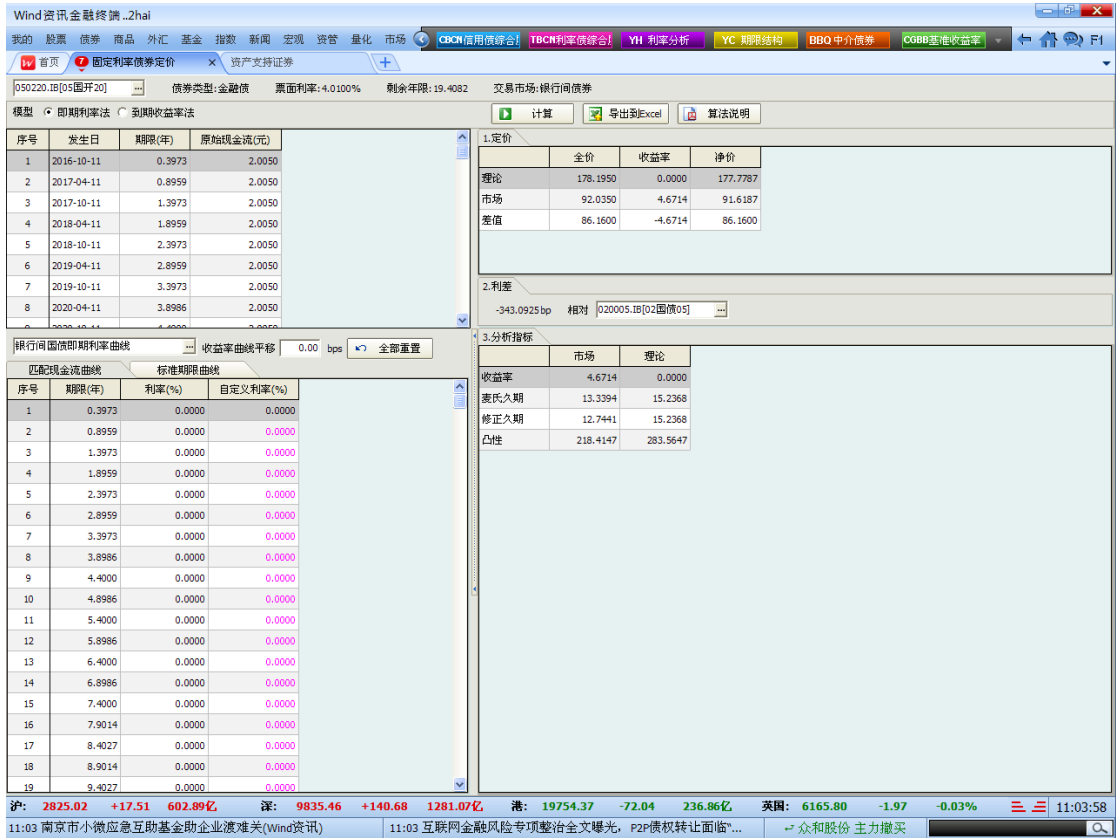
Wind资讯金融终端 ..2hai

我的 股票 债券 商品 外汇 基金 指数 新闻 宏观 资管 量化 市场 CBCN信用债综合 TBCN利率债综合 YH 利率分析 YC 期限结构 BBQ 中介债券 CGBB基准收益率 F1

首页 固定利率债券定价 资产支持证券

050220.IB[05国开20] 债券类型:金融债 票面利率:4.0100% 剩余年限:19.4082 交易市场:银行间债券

模型 即期利率法 到期收益率法 计算 导出到Excel 算法说明

| 序号 | 发生日 | 期限(年) | 原始现金流(元) |
|---|---|---|---|
| 1 | 2016-10-11 | 0.3973 | 2.0050 |
| 2 | 2017-04-11 | 0.8959 | 2.0050 |
| 3 | 2017-10-11 | 1.3973 | 2.0050 |
| 4 | 2018-04-11 | 1.8959 | 2.0050 |
| 5 | 2018-10-11 | 2.3973 | 2.0050 |
| 6 | 2019-04-11 | 2.8959 | 2.0050 |
| 7 | 2019-10-11 | 3.3973 | 2.0050 |
| 8 | 2020-04-11 | 3.8986 | 2.0050 |

1.定价

| | 全价 | 收益率 | 净价 |
|---|---|---|---|
| 理论 | 178.1950 | 0.0000 | 177.7787 |
| 市场 | 92.0350 | 4.6714 | 91.6187 |
| 差值 | 86.1600 | -4.6714 | 86.1600 |

2.利差

-343.0925 bp 相对 020005.IB[02国债05]

银行间国债即期利率曲线 收益率曲线平移 0.00 bps 全部重置

匹配现金流曲线 标准期限曲线

| 序号 | 期限(年) | 利率(%) | 自定义利率(%) |
|---|---|---|---|
| 1 | 0.3973 | 0.0000 | 0.0000 |
| 2 | 0.8959 | 0.0000 | 0.0000 |
| 3 | 1.3973 | 0.0000 | 0.0000 |
| 4 | 1.8959 | 0.0000 | 0.0000 |
| 5 | 2.3973 | 0.0000 | 0.0000 |
| 6 | 2.8959 | 0.0000 | 0.0000 |
| 7 | 3.3973 | 0.0000 | 0.0000 |
| 8 | 3.8986 | 0.0000 | 0.0000 |
| 9 | 4.4000 | 0.0000 | 0.0000 |
| 10 | 4.8986 | 0.0000 | 0.0000 |
| 11 | 5.4000 | 0.0000 | 0.0000 |
| 12 | 5.8986 | 0.0000 | 0.0000 |
| 13 | 6.4000 | 0.0000 | 0.0000 |
| 14 | 6.8986 | 0.0000 | 0.0000 |
| 15 | 7.4000 | 0.0000 | 0.0000 |
| 16 | 7.9014 | 0.0000 | 0.0000 |
| 17 | 8.4027 | 0.0000 | 0.0000 |
| 18 | 8.9014 | 0.0000 | 0.0000 |
| 19 | 9.4027 | 0.0000 | 0.0000 |

3.分析指标

| | 市场 | 理论 |
|---|---|---|
| 收益率 | 4.6714 | 0.0000 |
| 麦氏久期 | 13.3394 | 15.2368 |
| 修正久期 | 12.7441 | 15.2368 |
| 凸性 | 218.4147 | 283.5647 |

沪: 2825.02 +17.51 602.89亿 深: 9835.46 +140.68 1281.07亿 港: 19754.37 -72.04 236.86亿 英国: 6165.80 -1.97 -0.03% 11:03:58

11:03 南京市小微应急互助基金助企业渡难关(Wind资讯) 11:03 互联网金融风险专项整治全文曝光，P2P债权转让面临"... 众和股份 主力撤买